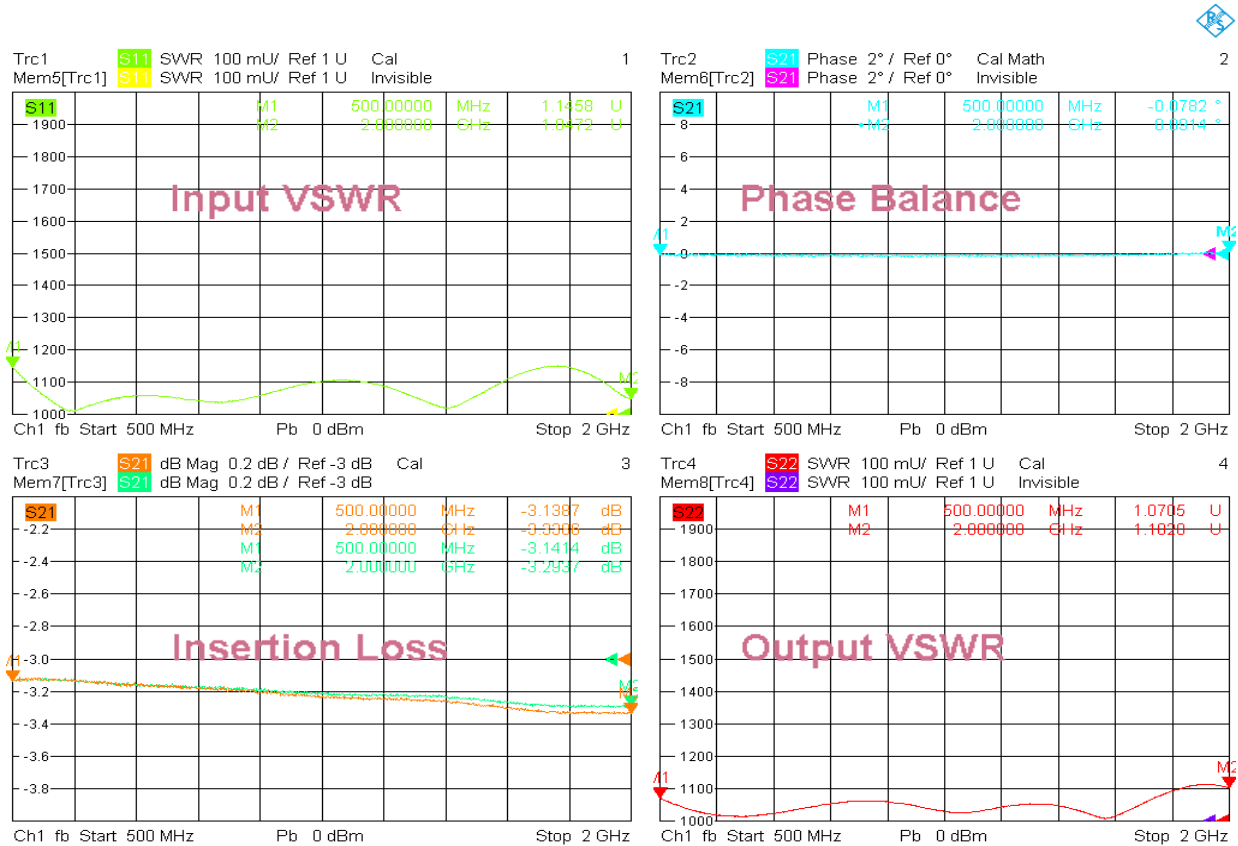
Trc1 S11 SWR 100 mU/ Ref 1 U Cal 1
Mem5[Trc1] S11 SWR 100 mU/ Ref 1 U Invisible

S11 M1 500.00000 MHz 1.1458 U
M2 2.000000 GHz 1.0472 U

1900
1800
1700
1600
1500
1400
1300
1200
1100
1000

Input VSWR

M1
M2

Ch1 fb Start 500 MHz Pb 0 dBm Stop 2 GHz

Trc2 S21 Phase 2° / Ref 0° Cal Math 2
Mem6[Trc2] S21 Phase 2° / Ref 0° Invisible

S21 M1 500.00000 MHz -0.0782 °
M2 2.000000 GHz 0.0014 °

8
6
4
2
0
-2
-4
-6
-8

Phase Balance

M1
M2

Ch1 fb Start 500 MHz Pb 0 dBm Stop 2 GHz

Trc3 S21 dB Mag 0.2 dB / Ref -3 dB Cal 3
Mem7[Trc3] S21 dB Mag 0.2 dB / Ref -3 dB

S21 M1 500.00000 MHz -3.1387 dB
M2 2.000000 GHz -3.3306 dB
M1 500.00000 MHz -3.1414 dB
M2 2.000000 GHz -3.2937 dB

-2.2
-2.4
-2.6
-2.8
-3.0
-3.2
-3.4
-3.6
-3.8

Insertion Loss

M1
M2

Ch1 fb Start 500 MHz Pb 0 dBm Stop 2 GHz

Trc4 S22 SWR 100 mU/ Ref 1 U Cal 4
Mem8[Trc4] S22 SWR 100 mU/ Ref 1 U Invisible

S22 M1 500.00000 MHz 1.0705 U
M2 2.000000 GHz 1.1020 U

1900
1800
1700
1600
1500
1400
1300
1200
1100
1000

Output VSWR

M1
M2

Ch1 fb Start 500 MHz Pb 0 dBm Stop 2 GHz